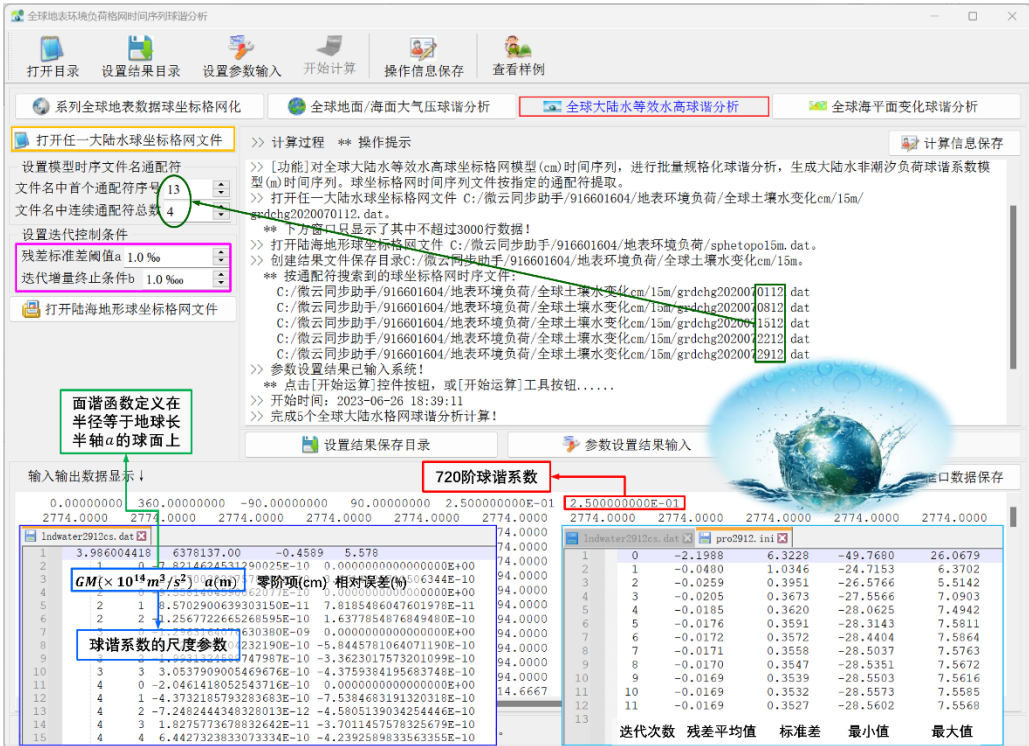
全球地表环境负荷格网时间序列球谐分析

打开目录　设置结果目录　设置参数输入　开始计算　操作信息保存　查看样例

系列全球地表数据球坐标格网化　全球地面/海面大气压球谐分析　全球大陆水等效水高球谐分析　全球海平面变化球谐分析

打开任一大陆水球坐标格网文件
设置模型时序文件名通配符
文件名中首个通配符序号 13
文件名中连续通配符总数 4
设置迭代控制条件
残差标准差阈值a 1.0 ‰
迭代增量终止条件b 1.0 ‰
打开陆海地形球坐标格网文件

>> 计算过程 ** 操作提示　计算信息保存

>> [功能]对全球大陆水等效水高球坐标格网模型(cm)时间序列，进行批量规格化球谐分析，生成大陆水非潮汐负荷球谐系数模型(m)时间序列。球坐标格网时间序列文件按指定的通配符提取。
>> 打开任一大陆水球坐标格网文件 C:/微云同步助手/916601604/地表环境负荷/全球土壤水变化cm/15m/grdchg2020070112.dat。
** 下方窗口只显示了其中不超过3000行数据！
>> 打开陆海地形球坐标格网文件 C:/微云同步助手/916601604/地表环境负荷/sphetopo15m.dat。
>> 创建结果文件保存目录C:/微云同步助手/916601604/地表环境负荷/全球土壤水变化cm/15m。
** 按通配符搜索到的球坐标格网时序文件：
C:/微云同步助手/916601604/地表环境负荷/全球土壤水变化cm/15m/grdchg2020070112.dat
C:/微云同步助手/916601604/地表环境负荷/全球土壤水变化cm/15m/grdchg2020070812.dat
C:/微云同步助手/916601604/地表环境负荷/全球土壤水变化cm/15m/grdchg2020071512.dat
C:/微云同步助手/916601604/地表环境负荷/全球土壤水变化cm/15m/grdchg2020072212.dat
C:/微云同步助手/916601604/地表环境负荷/全球土壤水变化cm/15m/grdchg2020072912.dat
>> 参数设置结果已输入系统！
** 点击[开始运算]控件按钮，或[开始运算]工具按钮......
>> 开始时间：2023-06-26 18:39:11
>> 完成5个全球大陆水格网球谐分析计算！

设置结果保存目录　参数设置结果输入

面谐函数定义在半径等于地球长半轴$a$的球面上

输入输出数据显示 ↓　720阶球谐系数　窗口数据保存

0.00000000 360.00000000 -90.00000000 90.00000000 2.500000000E-01 2.500000000E-01
2774.0000 2774.0000 2774.0000 2774.0000 2774.0000 2774.0000 2774.0000 2774.0000 2774.0000 2774.0000 2774.0000

lndwater2912cs.dat
3.986004418 6378137.00 -0.4589 5.578
$GM(\times 10^{14}m^3/s^2)$ $a(m)$ 零阶项(cm) 相对误差(%)
球谐系数的尺度参数

| 1 | 0 | 7.8214624531290025E-10 | 0.0000000000000000E+00 |
|---|---|---|---|
| 1 | 1 | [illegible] | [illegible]506344E-10 |
| 2 | 0 | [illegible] | 0.0000000000000000E+00 |
| 2 | 1 | 8.5702900639303150E-11 | 7.8185486047601978E-11 |
| 2 | 2 | -1.2567722665268595E-10 | 1.6377854876849480E-10 |
| 3 | 0 | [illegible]630380E-09 | 0.0000000000000000E+00 |
| 3 | 1 | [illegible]232190E-10 | -5.8445781064071190E-10 |
| 3 | 2 | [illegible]747987E-10 | -3.3623017573201099E-10 |
| 3 | 3 | 3.0537909005469676E-10 | -4.3759384195683748E-10 |
| 4 | 0 | -2.0461418052543716E-10 | 0.0000000000000000E+00 |
| 4 | 1 | -4.3732185793283683E-10 | -7.5384683191320318E-10 |
| 4 | 2 | -7.2482444348328013E-12 | -4.5805139034254446E-10 |
| 4 | 3 | 1.8275773678832642E-11 | -3.7011457578325679E-10 |
| 4 | 4 | 6.4427323833073334E-10 | -4.2392589833563355E-10 |

lndwater2912cs.dat　pro2912.ini

| 0 | -2.1988 | 6.3228 | -49.7680 | 26.0679 |
|---|---|---|---|---|
| 1 | -0.0480 | 1.0346 | -24.7153 | 6.3702 |
| 2 | -0.0259 | 0.3951 | -26.5766 | 5.5142 |
| 3 | -0.0205 | 0.3673 | -27.5566 | 7.0903 |
| 4 | -0.0185 | 0.3620 | -28.0625 | 7.4942 |
| 5 | -0.0176 | 0.3591 | -28.3143 | 7.5811 |
| 6 | -0.0172 | 0.3572 | -28.4404 | 7.5864 |
| 7 | -0.0171 | 0.3558 | -28.5037 | 7.5763 |
| 8 | -0.0170 | 0.3547 | -28.5351 | 7.5672 |
| 9 | -0.0169 | 0.3539 | -28.5503 | 7.5616 |
| 10 | -0.0169 | 0.3532 | -28.5573 | 7.5585 |
| 11 | -0.0169 | 0.3527 | -28.5602 | 7.5568 |

迭代次数　残差平均值　标准差　最小值　最大值